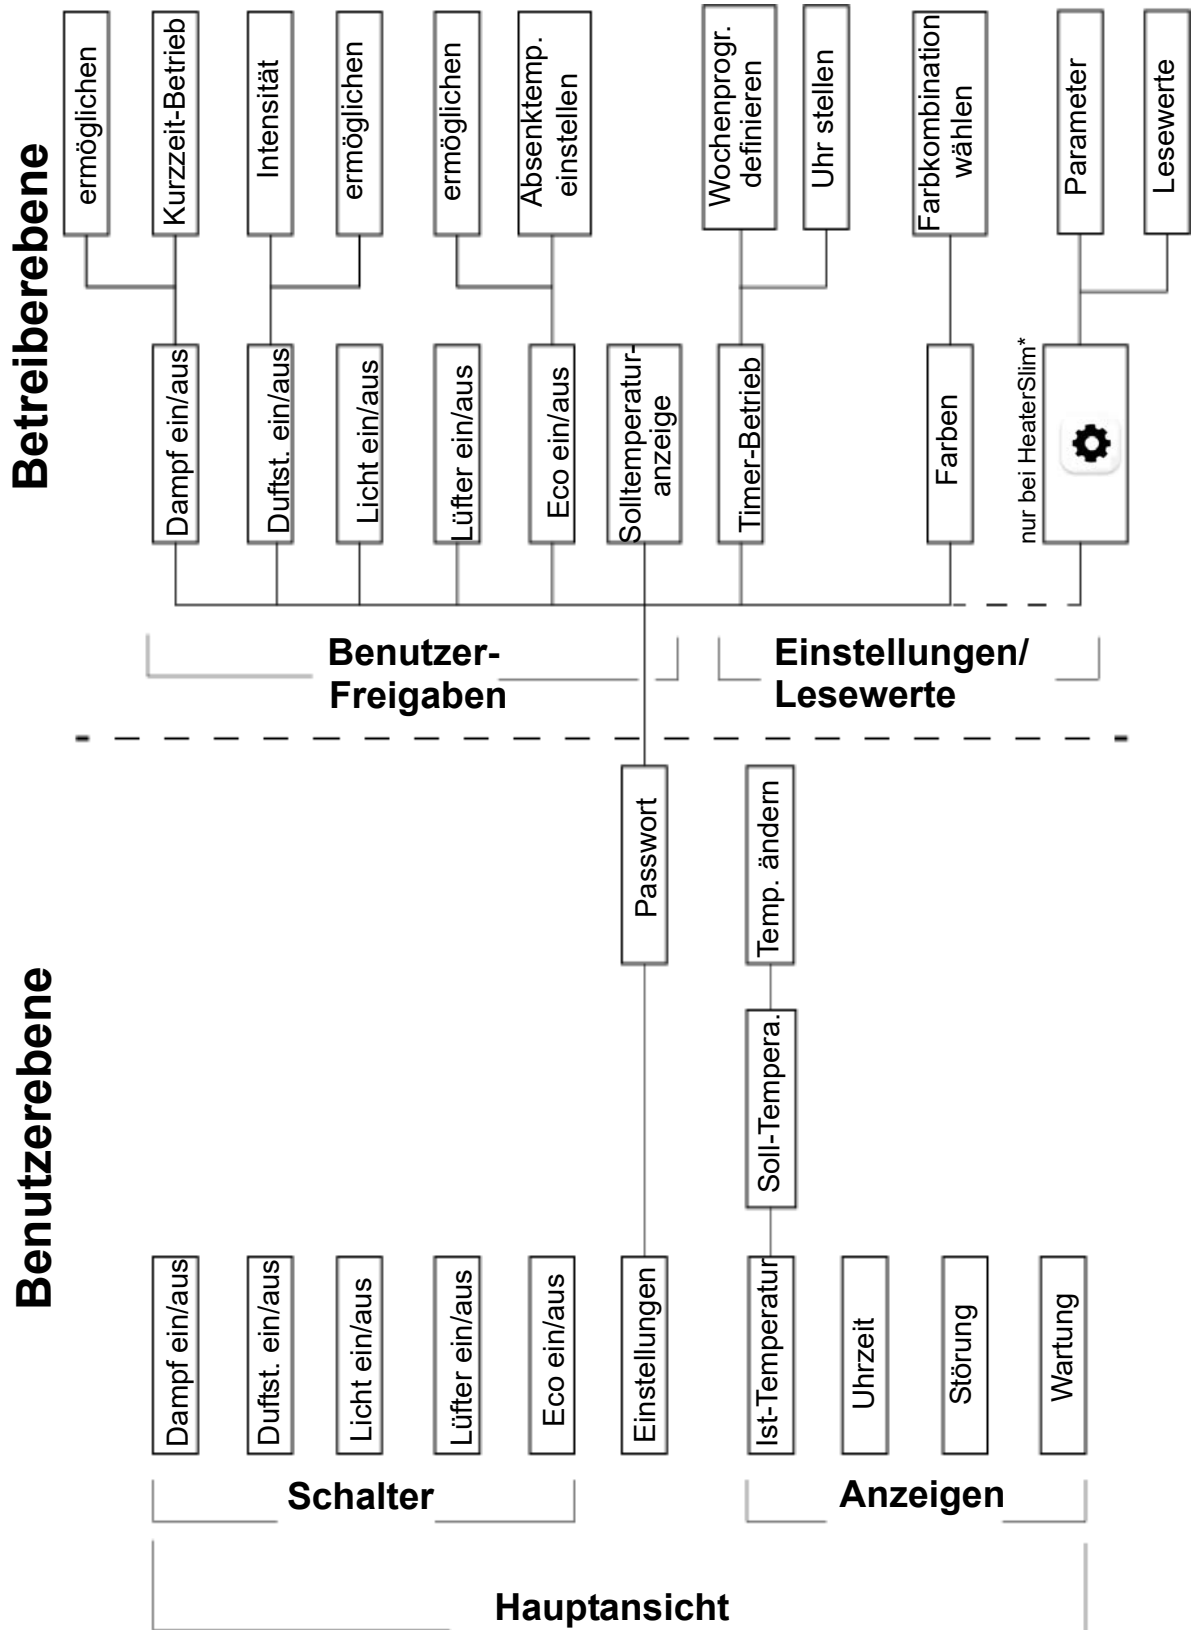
Betreiberebene

ermöglichen
Kurzzeit-Betrieb
Intensität
ermöglichen
ermöglichen
Absenktemp. einstellen
Wochenprogr. definieren
Uhr stellen
Farbkombination wählen
Parameter
Lesewerte

Dampf ein/aus
Duftst. ein/aus
Licht ein/aus
Lüfter ein/aus
Eco ein/aus
Solltemperaturanzeige
Timer-Betrieb
Farben
nur bei HeaterSlim*

Benutzer-Freigaben
Einstellungen/ Lesewerte

Benutzerebene

Passwort
Temp. ändern
Soll-Tempera.

Dampf ein/aus
Duftst. ein/aus
Licht ein/aus
Lüfter ein/aus
Eco ein/aus
Einstellungen
Ist-Temperatur
Uhrzeit
Störung
Wartung

Schalter
Anzeigen

Hauptansicht